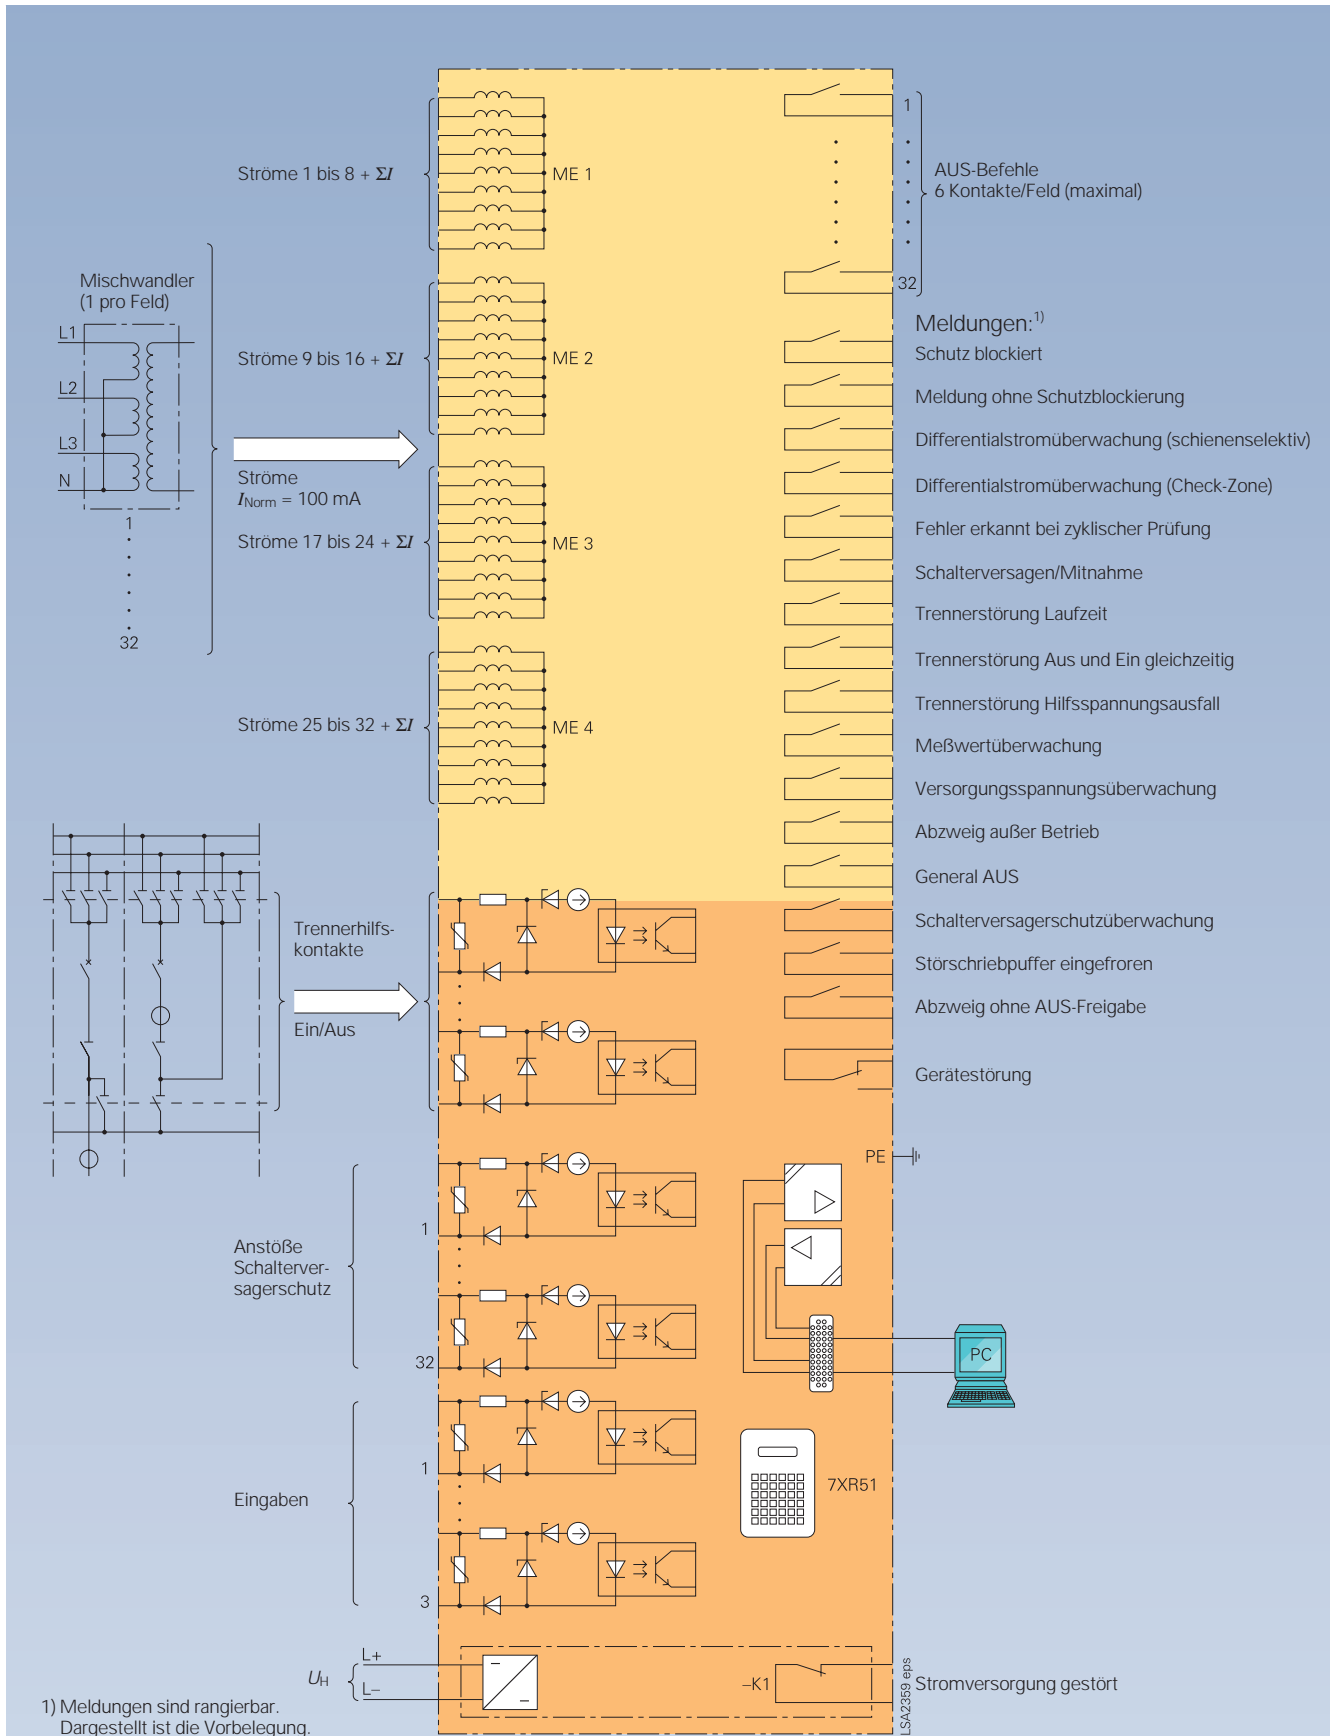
Ströme 1 bis 8 + $\Sigma I$

ME 1

1

AUS-Befehle
6 Kontakte/Feld (maximal)

32

Mischwandler
(1 pro Feld)

L1

L2

L3

N

1

32

Ströme 9 bis 16 + $\Sigma I$

ME 2

Ströme
$I_{Norm}$ = 100 mA

Ströme 17 bis 24 + $\Sigma I$

ME 3

Ströme 25 bis 32 + $\Sigma I$

ME 4

Meldungen:$^{1)}$
Schutz blockiert
Meldung ohne Schutzblockierung
Differentialstromüberwachung (schienenselektiv)
Differentialstromüberwachung (Check-Zone)
Fehler erkannt bei zyklischer Prüfung
Schalterversagen/Mitnahme
Trennerstörung Laufzeit
Trennerstörung Aus und Ein gleichzeitig
Trennerstörung Hilfsspannungsausfall
Meßwertüberwachung
Versorgungsspannungsüberwachung
Abzweig außer Betrieb
General AUS
Schalterversagerschutzüberwachung
Störschriebpuffer eingefroren
Abzweig ohne AUS-Freigabe
Gerätestörung

Trennerhilfskontakte

Ein/Aus

PE

Anstöße Schalterversagerschutz

1

32

PC

Eingaben

1

3

7XR51

$U_H$

L+

L–

–K1

Stromversorgung gestört

LSA2359 eps

1) Meldungen sind rangierbar.
Dargestellt ist die Vorbelegung.